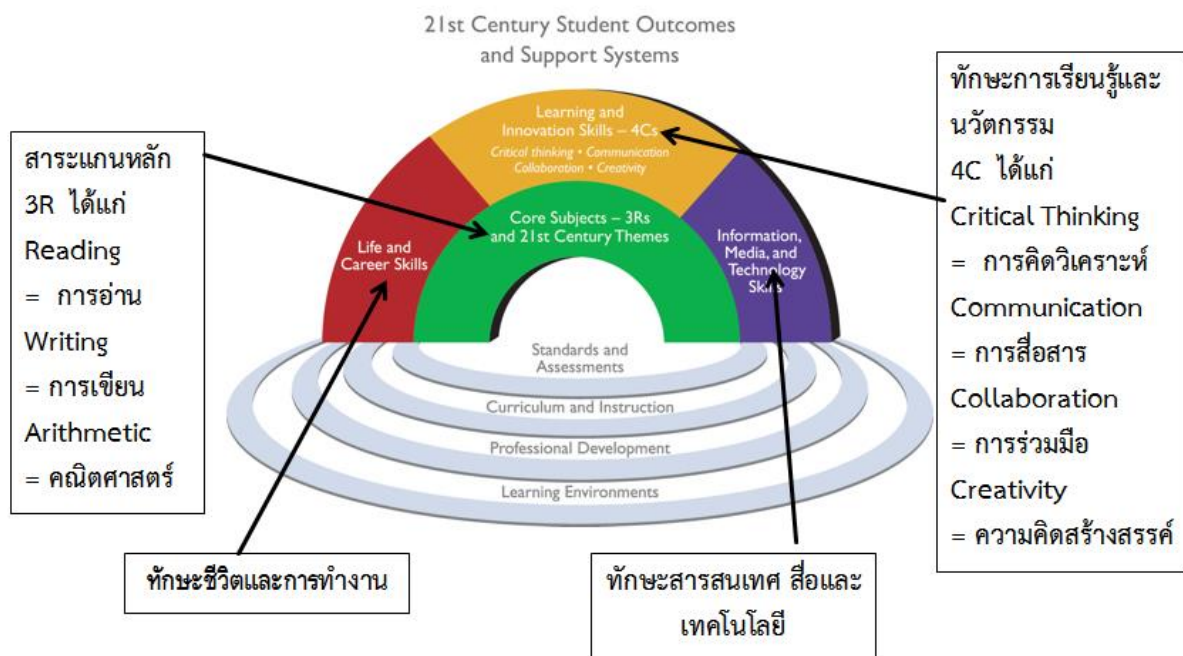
21st Century Student Outcomes and Support Systems

สาระแกนหลัก 3R ได้แก่ Reading = การอ่าน Writing = การเขียน Arithmetic = คณิตศาสตร์

Learning and Innovation Skills – 4Cs
Critical thinking • Communication Collaboration • Creativity

ทักษะการเรียนรู้และนวัตกรรม 4C ได้แก่ Critical Thinking = การคิดวิเคราะห์ Communication = การสื่อสาร Collaboration = การร่วมมือ Creativity = ความคิดสร้างสรรค์

Life and Career Skills

Core Subjects – 3Rs and 21st Century Themes

Information, Media, and Technology Skills

Standards and Assessments

Curriculum and Instruction

Professional Development

Learning Environments

ทักษะชีวิตและการทำงาน

ทักษะสารสนเทศ สื่อและเทคโนโลยี